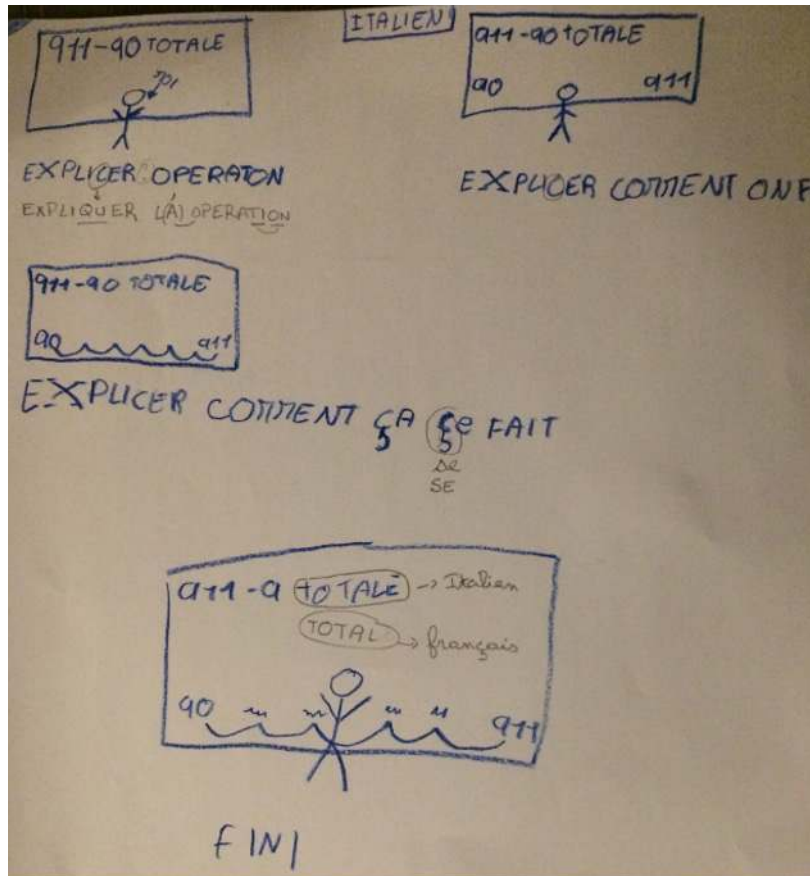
ITALIEN

911-90 TOTALE

701

EXPLICER OPERATON
EXPLIQUER L(A) OPERATION

911-90 TOTALE
90 911

EXPLICER COMMENT ON F

911-90 TOTALE
90 911

EXPLICER COMMENT ÇA ÇE FAIT
SE SE

911-9 TOTALE → Italien
TOTAL → français

90 911

FINI